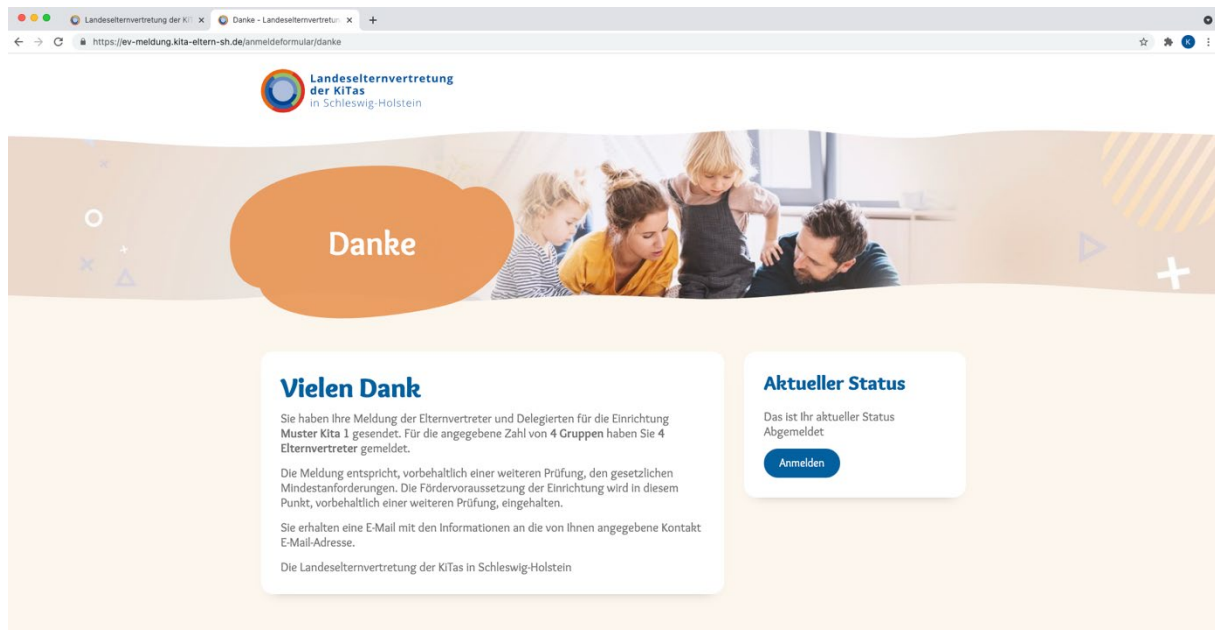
Landeselternvertretung der Ki ×
Danke - Landeselternvertretun ×
+
https://ev-meldung.kita-eltern-sh.de/anmeldeformular/danke

Landeselternvertretung der KiTas in Schleswig-Holstein

Danke

Vielen Dank

Sie haben Ihre Meldung der Elternvertreter und Delegierten für die Einrichtung **Muster Kita 1** gesendet. Für die angegebene Zahl von **4 Gruppen** haben Sie **4 Elternvertreter** gemeldet.

Die Meldung entspricht, vorbehaltlich einer weiteren Prüfung, den gesetzlichen Mindestanforderungen. Die Fördervoraussetzung der Einrichtung wird in diesem Punkt, vorbehaltlich einer weiteren Prüfung, eingehalten.

Sie erhalten eine E-Mail mit den Informationen an die von Ihnen angegebene Kontakt E-Mail-Adresse.

Die Landeselternvertretung der KiTas in Schleswig-Holstein

Aktueller Status

Das ist Ihr aktueller Status
Abgemeldet

Anmelden